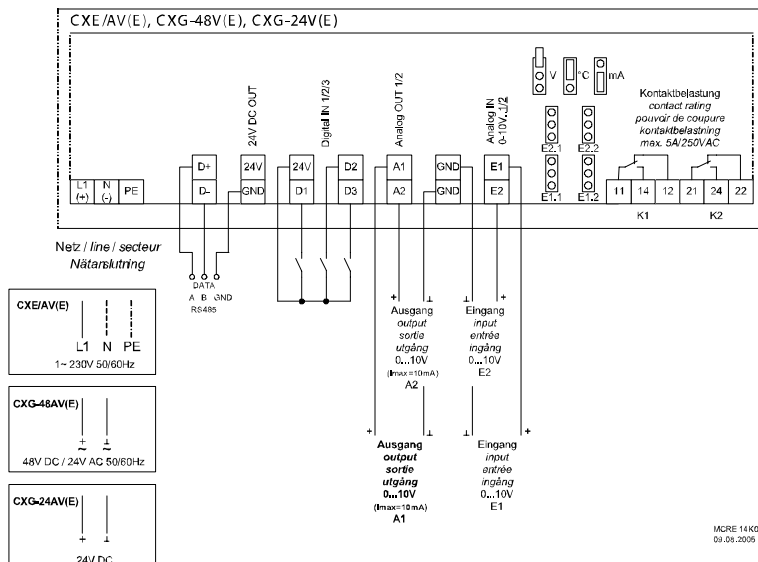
CXE/AV(E), CXG-48V(E), CXG-24V(E)

V °C mA

Kontaktbelastung
contact rating
pouvoir de coupure
kontaktbelastning
max. 5A/250VAC

24V DC OUT

Digital IN 1/2/3

Analog OUT 1/2

Analog IN 0-10V..1/2

E2.1 E2.2

E1.1 E1.2

L1 (+) N (-) PE

D+ D-

24V GND

24V D1

D2 D3

A1 A2

GND GND

E1 E2

11 14 12 21 24 22

K1 K2

Netz / line / secteur
Nätanslutning

DATA
A B GND
RS485

+ ⊥
Ausgang
output
sortie
utgång
0...10V
(Imax = 10mA)
A2

⊥ +
Eingang
input
entrée
ingång
0...10V
E2

CXE/AV(E)
L1 N PE
1~ 230V 50/60Hz

CXG-48AV(E)
+ ⊥
~ ~
48V DC / 24V AC 50/60Hz

+ ⊥
Ausgang
output
sortie
utgång
0...10V
(Imax = 10mA)
A1

⊥ +
Eingang
input
entrée
ingång
0...10V
E1

CXG-24AV(E)
+ ⊥
24V DC

MCRE 14 K0
09.08.2005